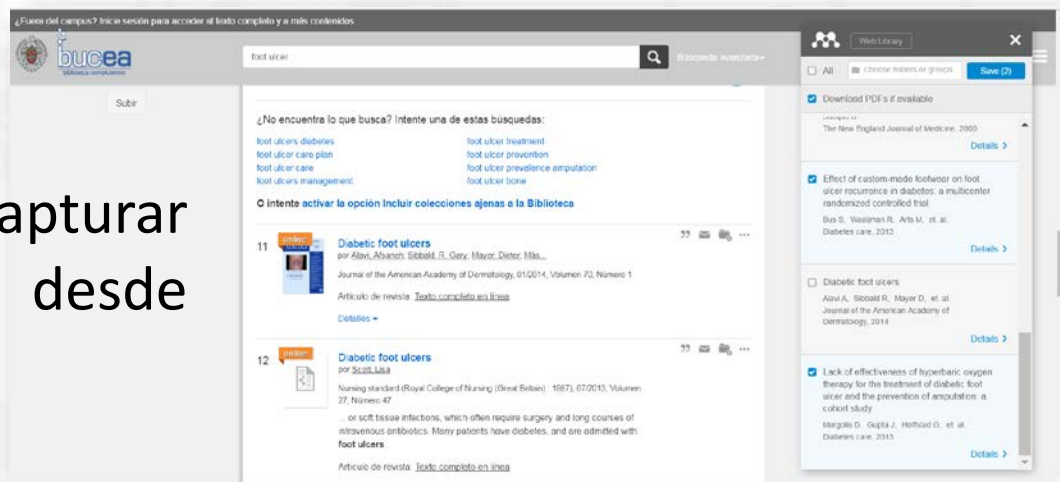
¿Fuera del campus? Inicie sesión para acceder al texto completo y a más contenidos

bucea

foot ulcer

Búsqueda avanzada

Subir

¿No encuentra lo que busca? Intente una de estas búsquedas:

foot ulcers diabetes
foot ulcer care plan
foot ulcer care
foot ulcers management

foot ulcer treatment
foot ulcer prevention
foot ulcer prevalence amputation
foot ulcer bone

O intente activar la opción Incluir colecciones ajenas a la Biblioteca

apturar desde

11 online

Diabetic foot ulcers
por Alavi, Afsaneh; Sibbald, R. Gary; Mayer, Dieter; Más...
Journal of the American Academy of Dermatology, 01/2014, Volumen 70, Número 1
Artículo de revista: Texto completo en línea
Detalles

12 online

Diabetic foot ulcers
por Scott, Lisa
Nursing standard (Royal College of Nursing (Great Britain) : 1987), 07/2013, Volumen 27, Número 47
... or soft tissue infections, which often require surgery and long courses of intravenous antibiotics. Many patients have diabetes, and are admitted with foot ulcers.
Artículo de revista: Texto completo en línea

Web Library

All
Choose folders or groups
Save (2)

Download PDFs if available

The New England Journal of Medicine, 2000
Details >

Effect of custom-made footwear on foot ulcer recurrence in diabetes: a multicenter randomized controlled trial
Bus S, Waaijman R, Arts M, et al.
Diabetes care, 2013
Details >

Diabetic foot ulcers
Alavi A, Sibbald R, Mayer D, et al.
Journal of the American Academy of Dermatology, 2014
Details >

Lack of effectiveness of hyperbaric oxygen therapy for the treatment of diabetic foot ulcer and the prevention of amputation: a cohort study
Margolis D, Gupta J, Hoffstad O, et al.
Diabetes care, 2013
Details >